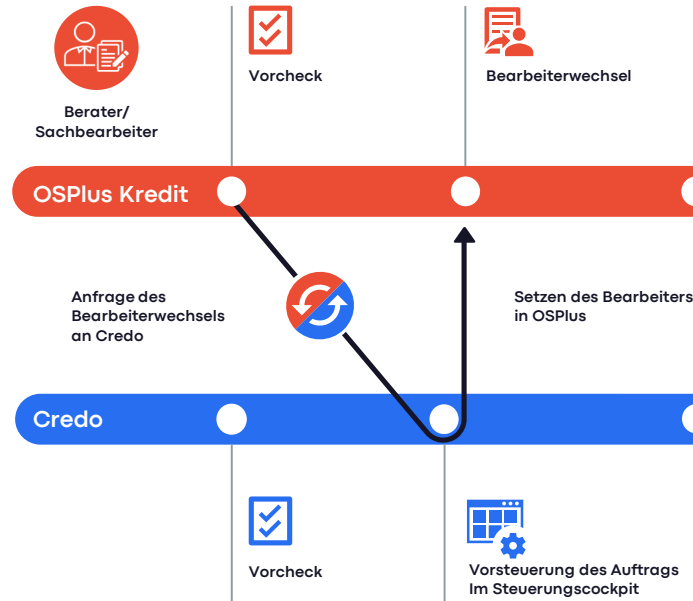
Berater/
Sachbearbeiter

Vorcheck

Bearbeiterwechsel

OSPlus Kredit

Anfrage des Bearbeiterwechsels an Credo

Setzen des Bearbeiters in OSPlus

Credo

Vorcheck

Vorsteuerung des Auftrags Im Steuerungscockpit